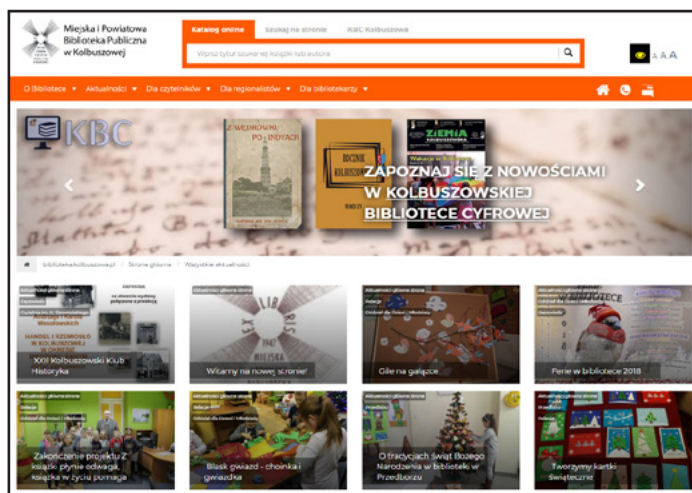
Miejska i Powiatowa Biblioteka Publiczna w Kolbuszowej

Katalog online | Szukaj na stronie | KBC Kolbuszowa

Wpisz tytuł szukanej książki lub autora

A A A

O Bibliotece ▾ | Aktualności ▾ | Dla czytelników ▾ | Dla regionalistów ▾ | Dla bibliotekarzy ▾

KBC

Z WĘDRÓWEK PO INDYACH

ROCZNIK KOLBUSZOWSKI

ZIEMIA KOLBUSZOWSKA

ZAPOZNAJ SIĘ Z NOWOŚCIAMI W KOLBUSZOWSKIEJ BIBLIOTECE CYFROWEJ

bibliotekakolbuszowa.pl / Strona główna / Wszystkie aktualności

XXIII Kolbuszowski Klub Historyka

Witamy na nowej stronie!

Cile na gałązce

Ferie w bibliotece 2018

Zakończenie projektu Z książką płynie edukacja, książka w życiu pomaga

Blask gwiazd - choinka i gwiazdka

O tradycjach świąt Bożego Narodzenia w bibliotece w Przedborzu

Tworzymy kartki świąteczne